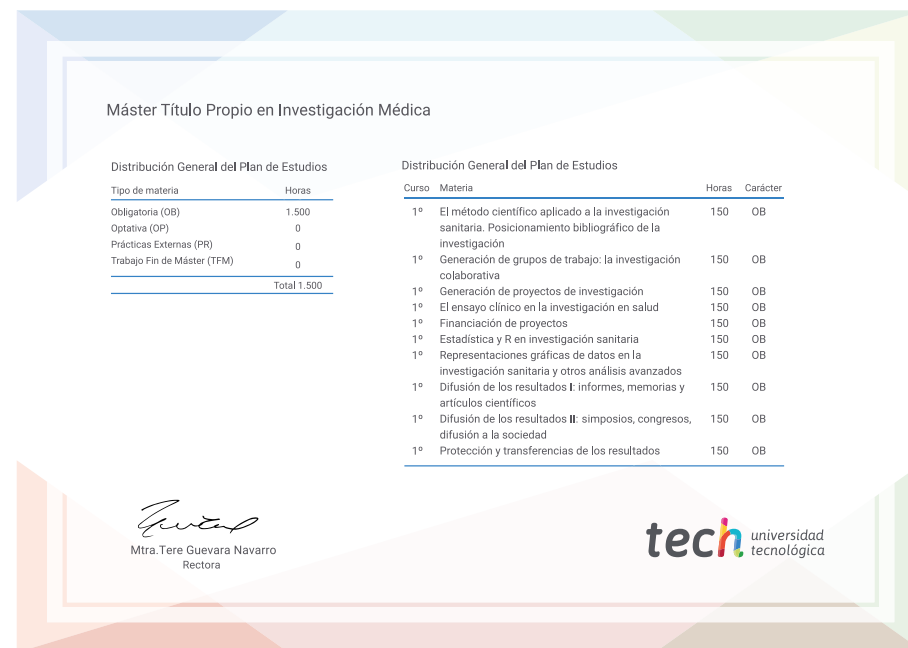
Máster Título Propio en Investigación Médica

Distribución General del Plan de Estudios

| Tipo de materia | Horas |
|---|---|
| Obligatoria (OB) | 1.500 |
| Optativa (OP) | 0 |
| Prácticas Externas (PR) | 0 |
| Trabajo Fin de Máster (TFM) | 0 |
| | Total 1.500 |

Distribución General del Plan de Estudios

| Curso | Materia | Horas | Carácter |
|---|---|---|---|
| 1º | El método científico aplicado a la investigación sanitaria. Posicionamiento bibliográfico de la investigación | 150 | OB |
| 1º | Generación de grupos de trabajo: la investigación colaborativa | 150 | OB |
| 1º | Generación de proyectos de investigación | 150 | OB |
| 1º | El ensayo clínico en la investigación en salud | 150 | OB |
| 1º | Financiación de proyectos | 150 | OB |
| 1º | Estadística y R en investigación sanitaria | 150 | OB |
| 1º | Representaciones gráficas de datos en la investigación sanitaria y otros análisis avanzados | 150 | OB |
| 1º | Difusión de los resultados I: informes, memorias y artículos científicos | 150 | OB |
| 1º | Difusión de los resultados II: simposios, congresos, difusión a la sociedad | 150 | OB |
| 1º | Protección y transferencias de los resultados | 150 | OB |

Mtra.Tere Guevara Navarro
Rectora

tech universidad tecnológica